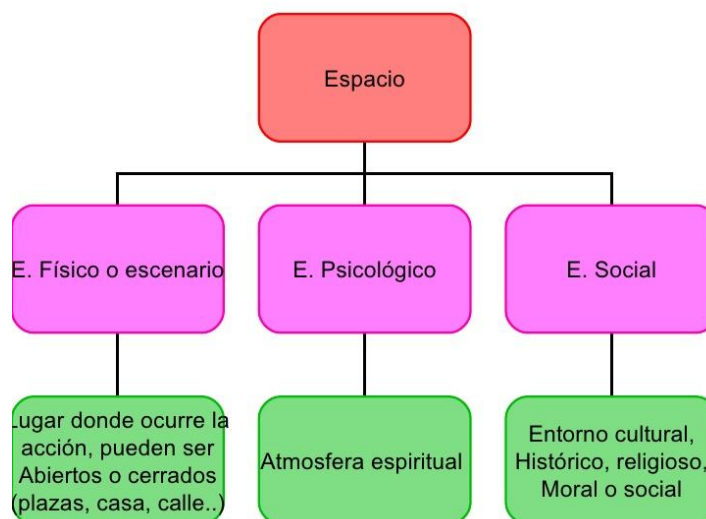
Espacio

E. Físico o escenario

E. Psicológico

E. Social

Lugar donde ocurre la acción, pueden ser Abiertos o cerrados (plazas, casa, calle..)

Atmosfera espiritual

Entorno cultural, Histórico, religioso, Moral o social